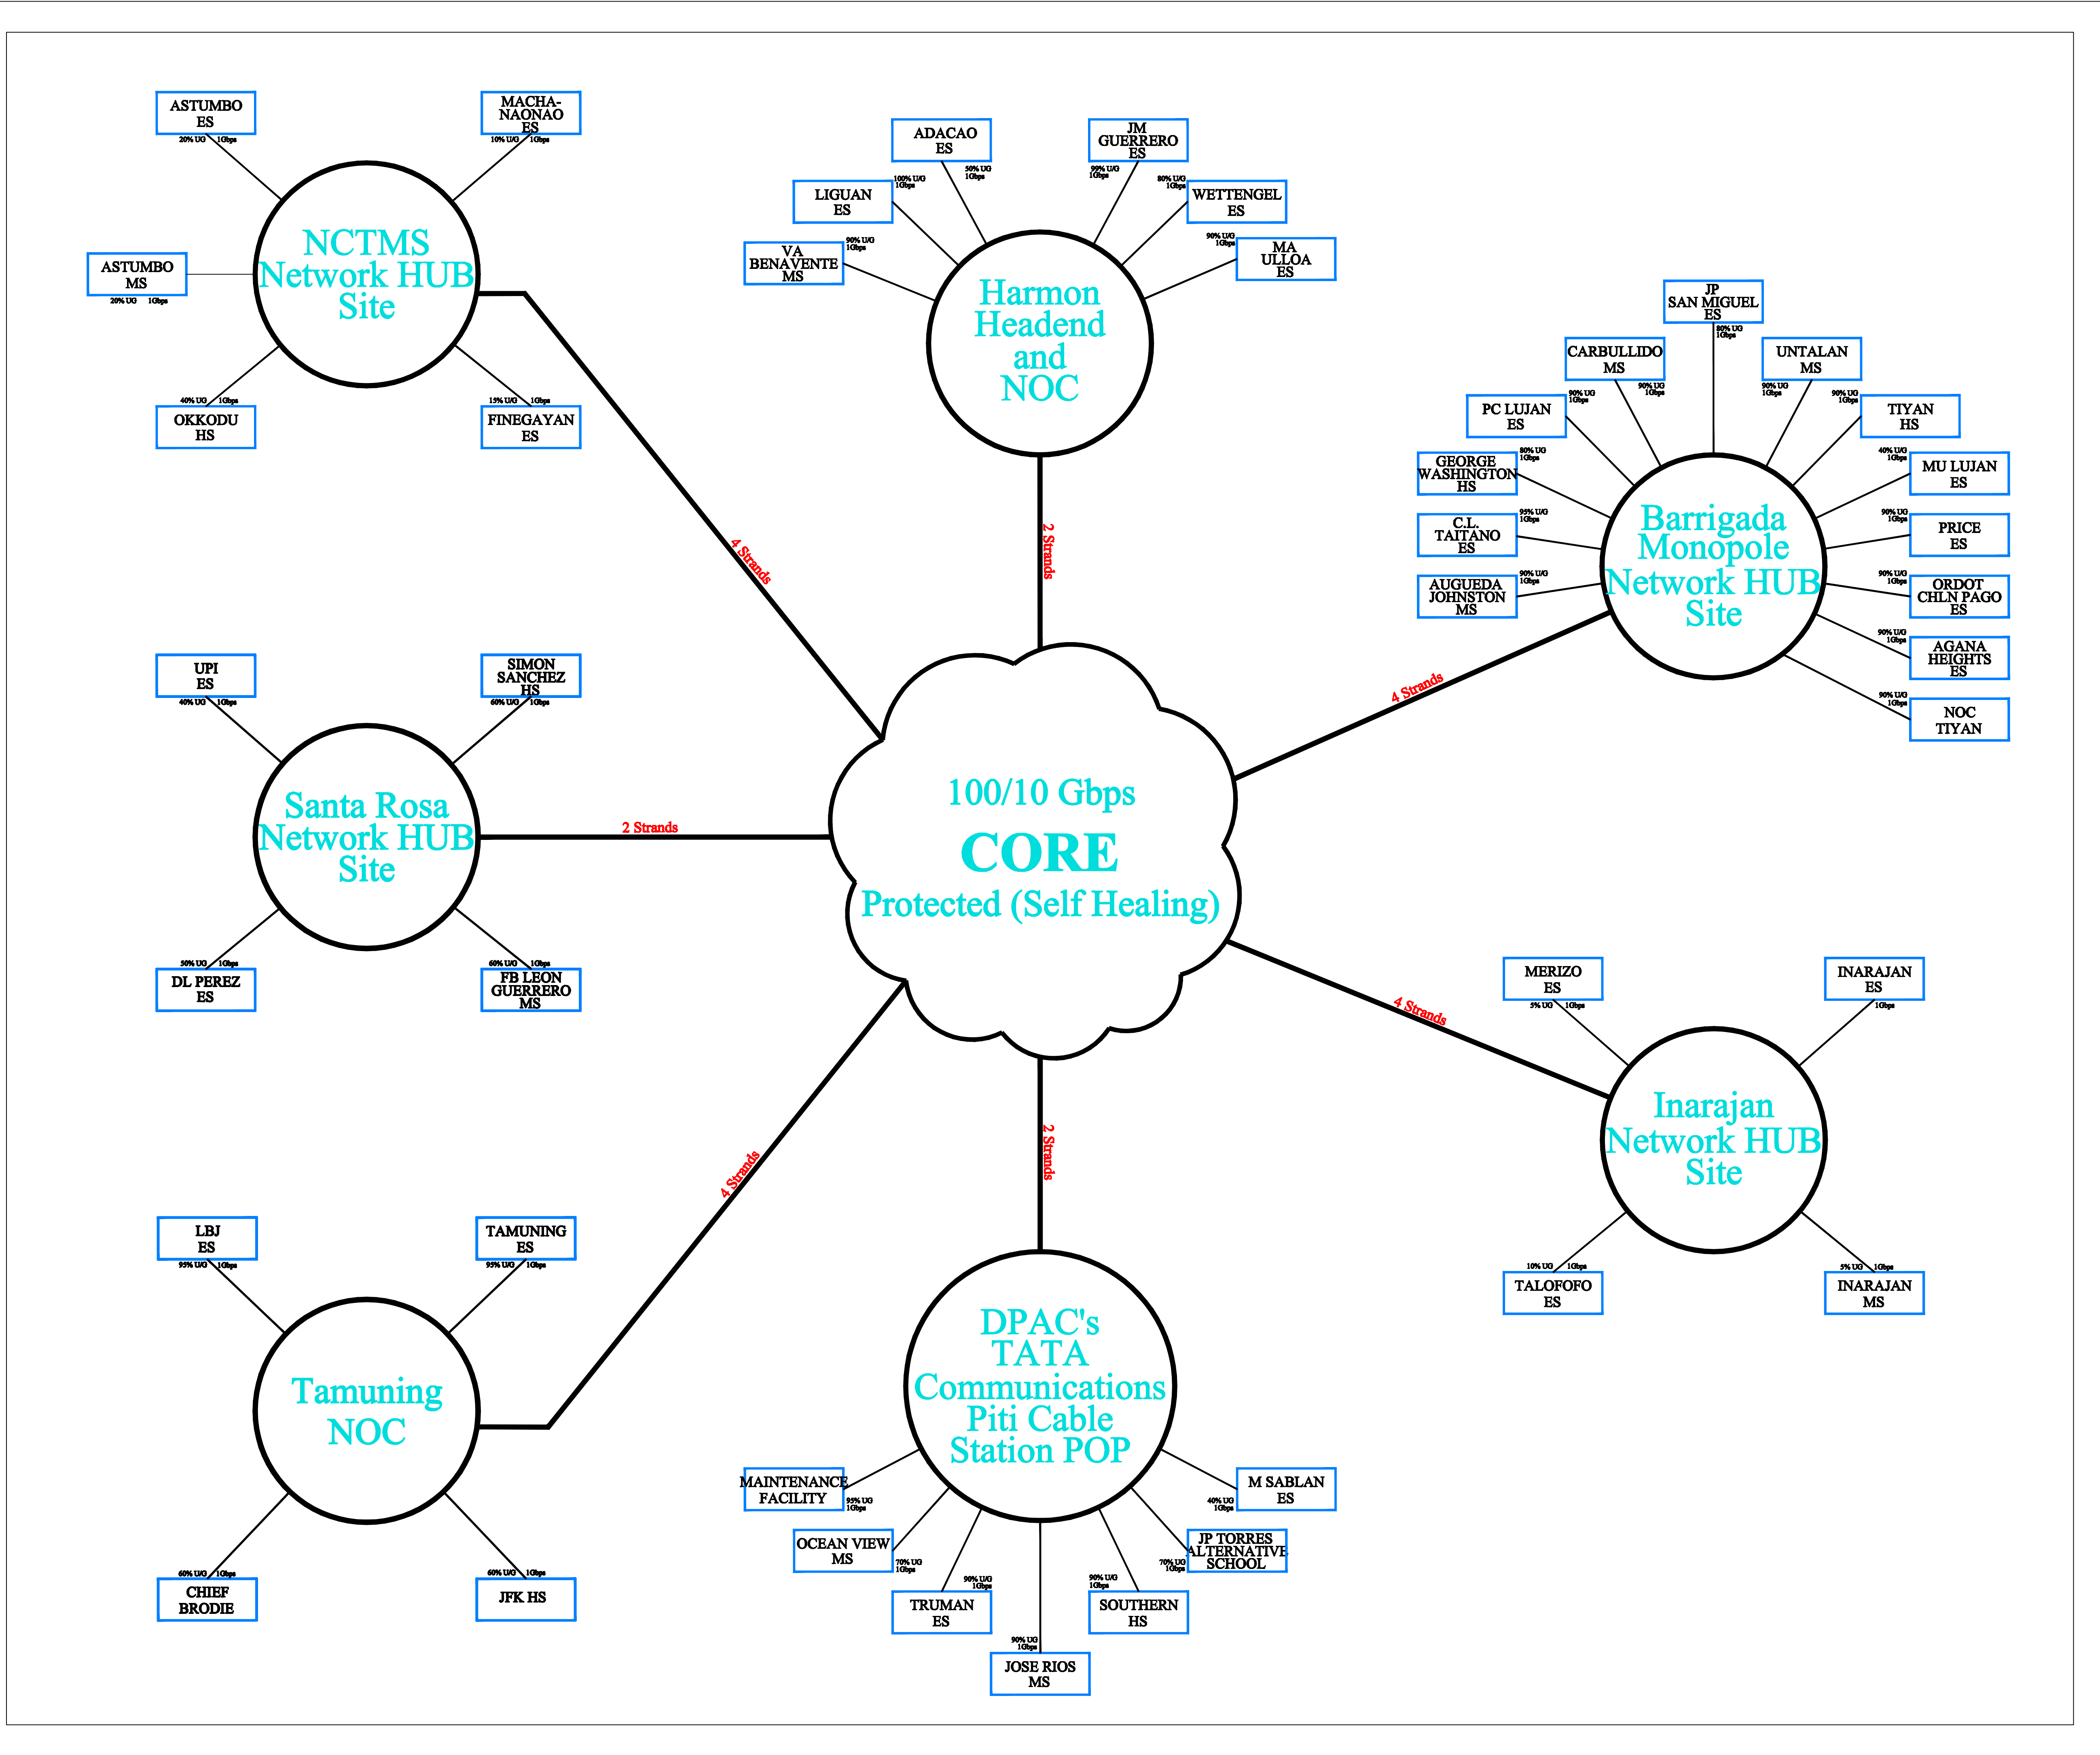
100/10 Gbps
CORE
Protected (Self Healing)

NCTMS Network HUB Site

ASTUMBO ES
20% UG 1Gbps

MACHA-NAONAO ES
10% UG 1Gbps

ASTUMBO MS
20% UG 1Gbps

OKKODU HS
40% UG 1Gbps

FINEGAYAN ES
15% UG 1Gbps

4 Strands

Harmon Headend and NOC

ADACAO ES
50% UG 1Gbps

JM GUERRERO ES
99% UG 1Gbps

LIGUAN ES
100% UG 1Gbps

WETTENGEL ES
80% UG 1Gbps

VA BENAVENTE MS
90% UG 1Gbps

MA ULLOA ES
90% UG 1Gbps

2 Strands

Barrigada Monopole Network HUB Site

JP SAN MIGUEL ES
80% UG 1Gbps

CARBULLIDO MS
90% UG 1Gbps

UNTALAN MS
90% UG 1Gbps

PC LUJAN ES
90% UG 1Gbps

TIYAN HS
90% UG 1Gbps

GEORGE WASHINGTON HS
80% UG 1Gbps

MU LUJAN ES
40% UG 1Gbps

C.L. TAITANO ES
95% UG 1Gbps

PRICE ES
90% UG 1Gbps

AUGUEDA JOHNSTON MS
90% UG 1Gbps

ORDOT CHLN PAGO ES
90% UG 1Gbps

AGANA HEIGHTS ES
90% UG 1Gbps

NOC TIYAN
90% UG 1Gbps

4 Strands

Santa Rosa Network HUB Site

UPI ES
40% UG 1Gbps

SIMON SANCHEZ HS
60% UG 1Gbps

DL PEREZ ES
50% UG 1Gbps

FB LEON GUERRERO MS
60% UG 1Gbps

2 Strands

Inarajan Network HUB Site

MERIZO ES
5% UG 1Gbps

INARAJAN ES
1Gbps

TALOFOFO ES
10% UG 1Gbps

INARAJAN MS
5% UG 1Gbps

4 Strands

Tamuning NOC

LBJ ES
95% UG 1Gbps

TAMUNING ES
95% UG 1Gbps

CHIEF BRODIE
60% UG 1Gbps

JFK HS
60% UG 1Gbps

4 Strands

DPAC's TATA Communications Piti Cable Station POP

2 Strands

MAINTENANCE FACILITY
95% UG 1Gbps

M SABLAN ES
40% UG 1Gbps

OCEAN VIEW MS
70% UG 1Gbps

JP TORRES ALTERNATIVE SCHOOL
70% UG 1Gbps

TRUMAN ES
90% UG 1Gbps

SOUTHERN HS
90% UG 1Gbps

JOSE RIOS MS
90% UG 1Gbps